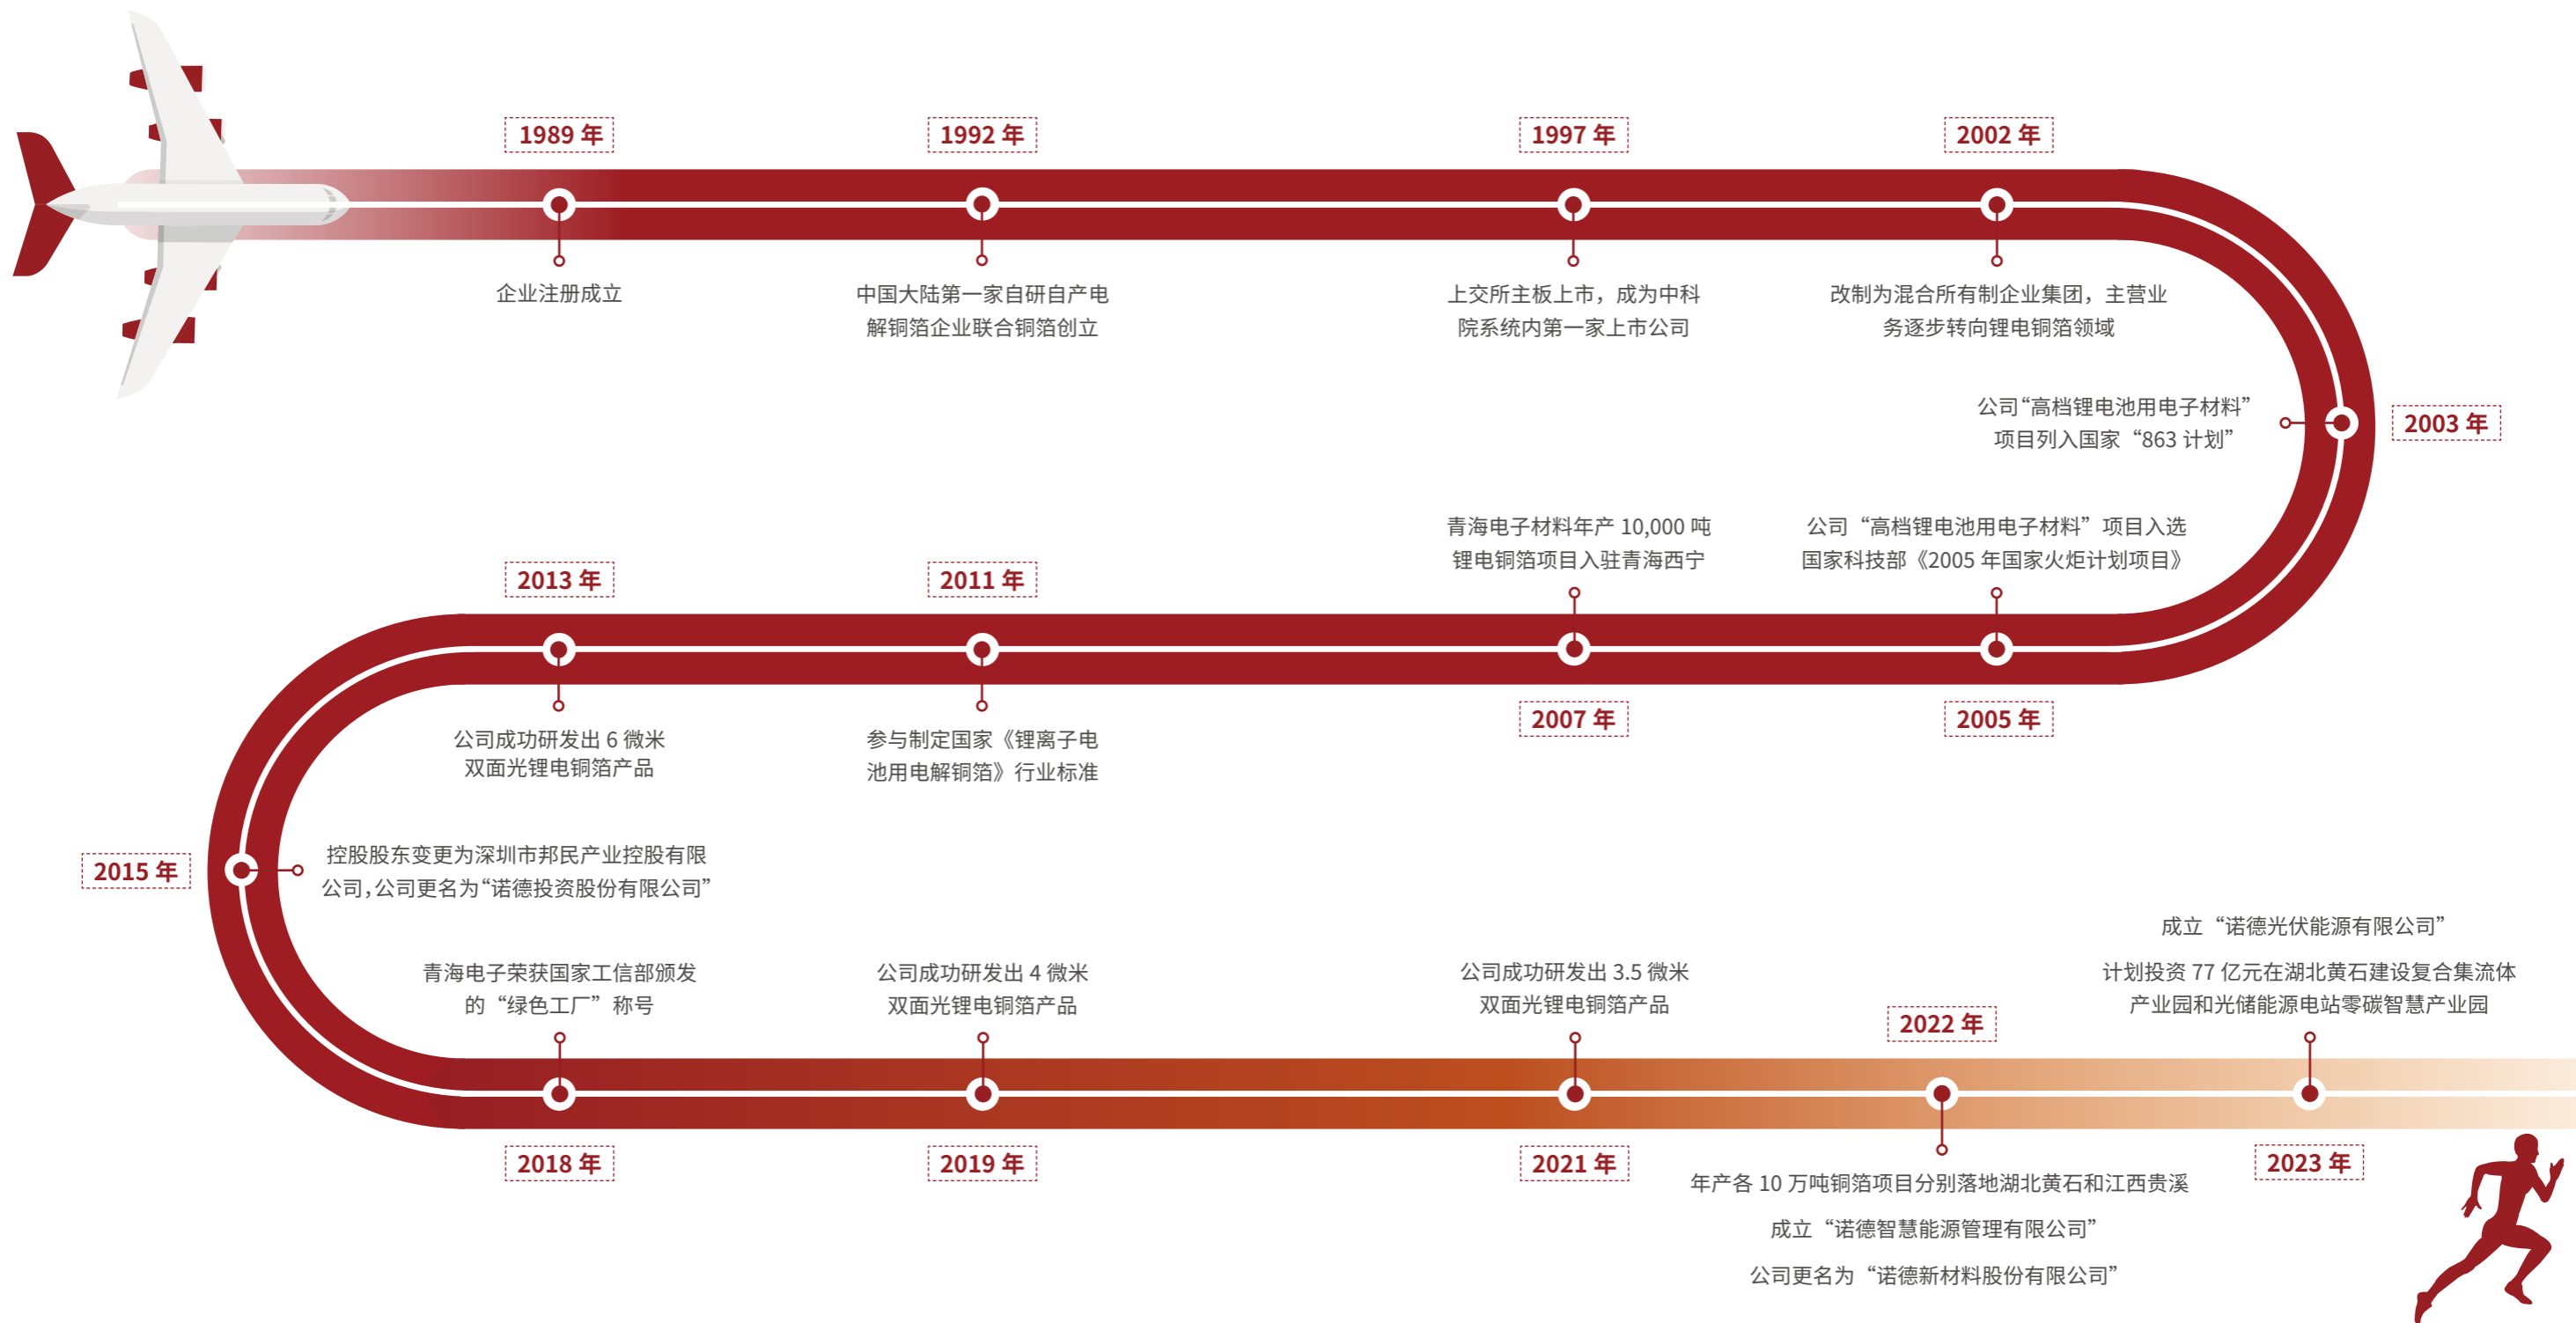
1989 年
企业注册成立

1992 年
中国大陆第一家自研自产电解铜箔企业联合铜箔创立

1997 年
上交所主板上市，成为中科院系统内第一家上市公司

2002 年
改制为混合所有制企业集团，主营业务逐步转向锂电铜箔领域

2003 年
公司“高档锂电池用电子材料”项目列入国家“863 计划”

2005 年
公司“高档锂电池用电子材料”项目入选国家科技部《2005 年国家火炬计划项目》

2007 年
青海电子材料年产 10,000 吨锂电铜箔项目入驻青海西宁

2011 年
参与制定国家《锂离子电池用电解铜箔》行业标准

2013 年
公司成功研发出 6 微米双面光锂电铜箔产品

2015 年
控股股东变更为深圳市邦民产业控股有限公司，公司更名为“诺德投资股份有限公司”

2018 年
青海电子荣获国家工信部颁发的“绿色工厂”称号

2019 年
公司成功研发出 4 微米双面光锂电铜箔产品

2021 年
公司成功研发出 3.5 微米双面光锂电铜箔产品

2022 年
年产各 10 万吨铜箔项目分别落地湖北黄石和江西贵溪
成立“诺德智慧能源管理有限公司”
公司更名为“诺德新材料股份有限公司”

2023 年
成立“诺德光伏能源有限公司”
计划投资 77 亿元在湖北黄石建设复合集流体产业园和光储能源电站零碳智慧产业园